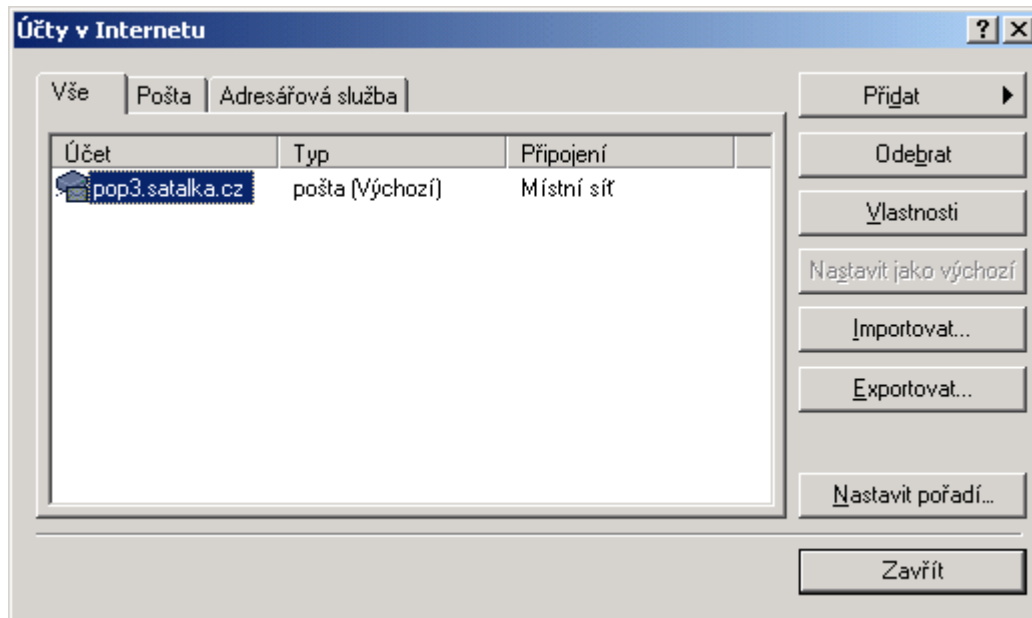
Účty v Internetu

?
X

Vše
Pošta
Adresářová služba

| Účet | Typ | Připojení |
|---|---|---|
| pop3.satalka.cz | pošta (Výchozí) | Místní síť |

Přidat
Odebrat
Vlastnosti
Nastavit jako výchozí
Importovat...
Exportovat...
Nastavit pořadí...
Zavřít